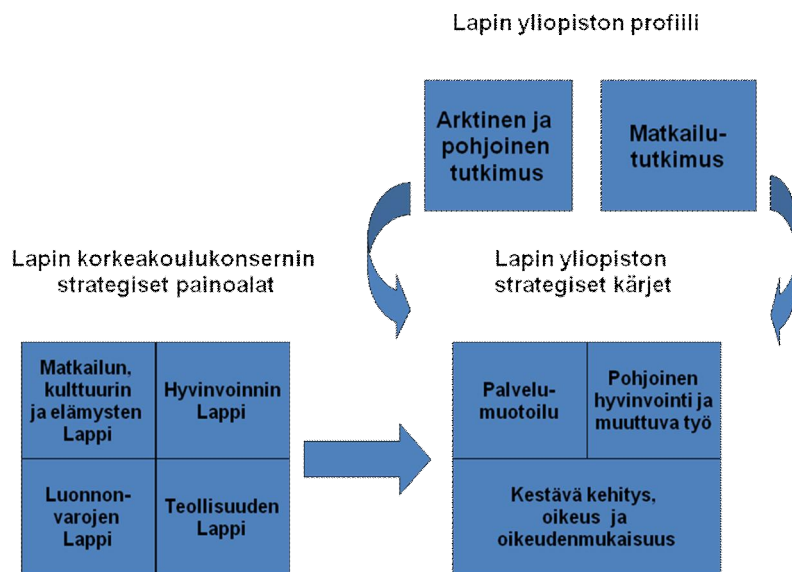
Lapin yliopiston profiili

Arktinen ja pohjoinen tutkimus

Matkailu-tutkimus

Lapin korkeakoulukonsernin strategiset painoalat

Lapin yliopiston strategiset kärjet

Matkailun, kulttuurin ja elämysten Lappi

Hyvinvoinnin Lappi

Luonnon-varojen Lappi

Teollisuuden Lappi

Palvelu-muotoilu

Pohjoinen hyvinvointi ja muuttuva työ

Kestävä kehitys, oikeus ja oikeudenmukaisuus